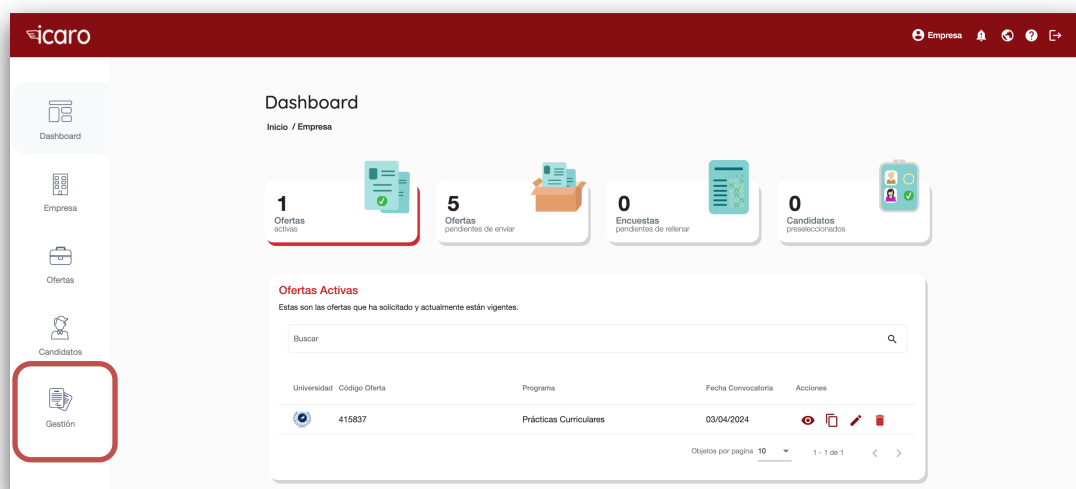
icaro

Empresa

Dashboard

Empresa

Ofertas

Candidatos

Gestión

Dashboard

Inicio / Empresa

1
Ofertas
activas

5
Ofertas
pendientes de enviar

0
Encuestas
pendientes de rellenar

0
Candidatos
preseleccionados

Ofertas Activas

Estas son las ofertas que ha solicitado y actualmente están vigentes.

Buscar

| Universidad | Código Oferta | Programa | Fecha Convocatoria | Acciones |
|---|---|---|---|---|
| | 415837 | Prácticas Curriculares | 03/04/2024 | |

Objetos por pagina 10

1 - 1 de 1